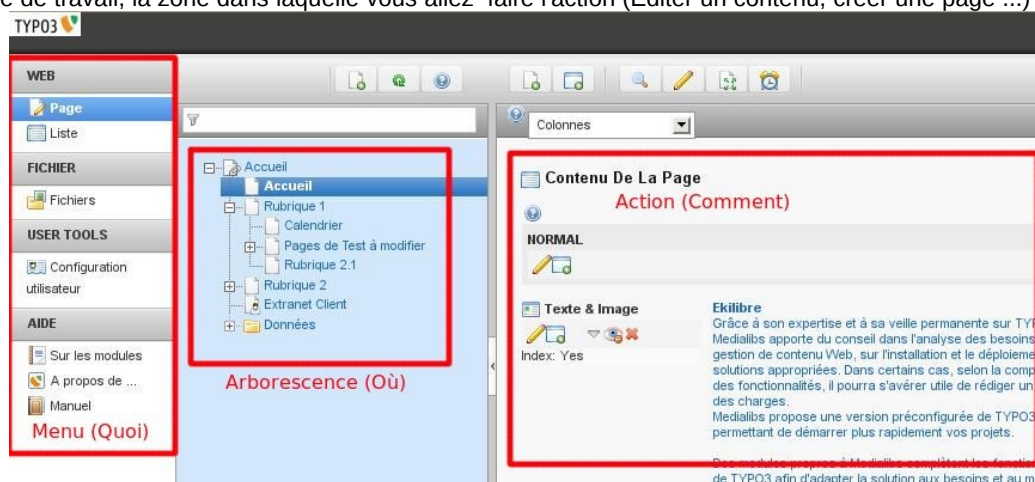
e de travail, la zone dans laquelle vous allez faire l'action (Editer un contenu, créer une page ...)

TYPO3

WEB
Page
Liste
FICHIER
Fichiers
USER TOOLS
Configuration utilisateur
AIDE
Sur les modules
A propos de ...
Manuel
Menu (Quoi)

Accueil
Accueil
Rubrique 1
Calendrier
Pages de Test à modifier
Rubrique 2.1
Rubrique 2
Extranet Client
Données
Arborescence (Où)

Colonnes
Contenu De La Page
Action (Comment)
NORMAL
Texte & Image
Index: Yes
Ekilibre
Grâce à son expertise et à sa veille permanente sur TY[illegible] Medialibs apporte du conseil dans l'analyse des besoins gestion de contenu Web, sur l'installation et le déploieme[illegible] solutions appropriées. Dans certains cas, selon la comp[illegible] des fonctionnalités, il pourra s'avérer utile de rédiger un des charges.
Medialibs propose une version préconfigurée de TYPO3 permettant de démarrer plus rapidement vos projets.
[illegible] de TYPO3 afin d'adapter la solution aux besoins et au m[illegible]